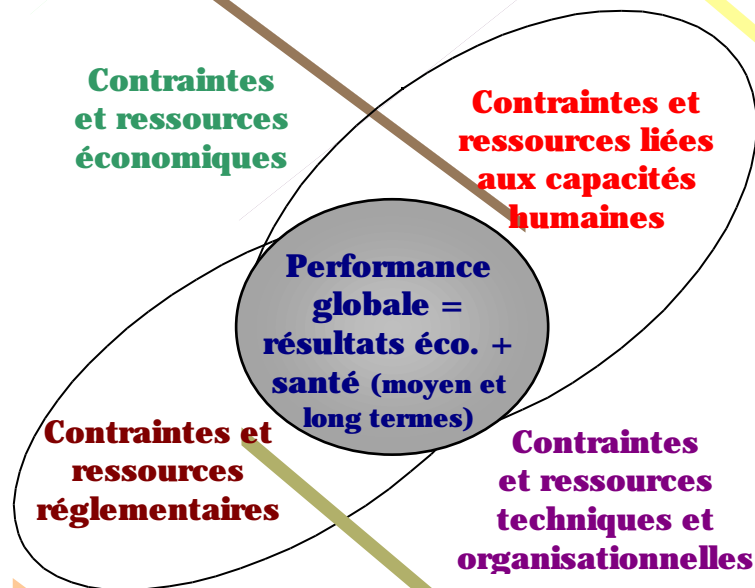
Contraintes et ressources économiques

Contraintes et ressources liées aux capacités humaines

Performance globale = résultats éco. + santé (moyen et long termes)

Contraintes et ressources réglementaires

Contraintes et ressources techniques et organisationnelles